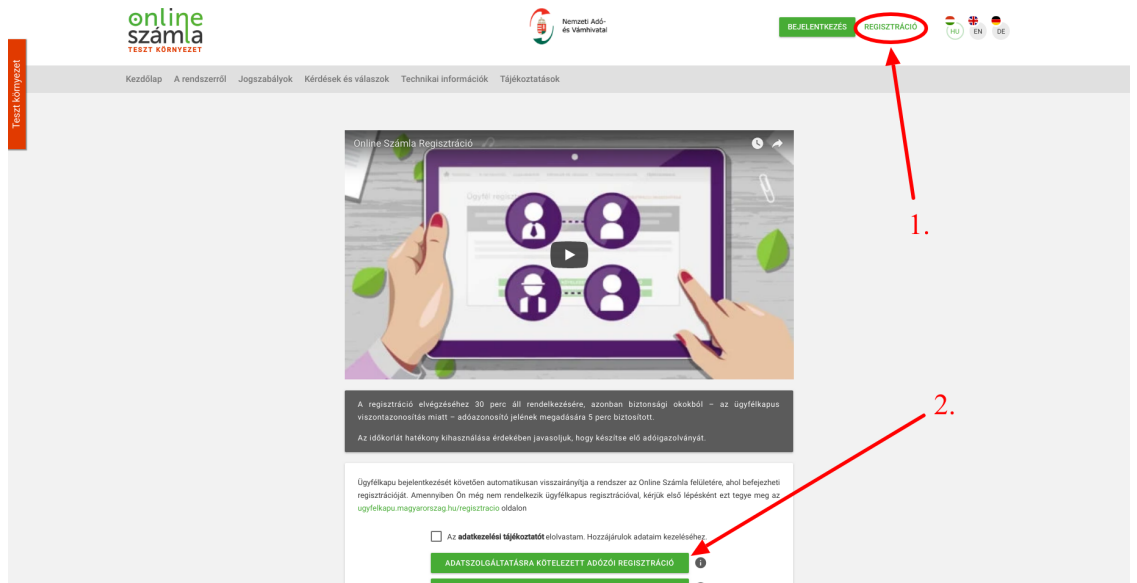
online számla
TESZT KÖRNYEZET

Nemzeti Adó- és Vámhivatal

BEJELENTKEZÉS REGISZTRÁCIÓ

HU EN DE

Teszt környezet

Kezdőlap A rendszerről Jogszabályok Kérdések és válaszok Technikai információk Tájékoztatások

Online Számla Regisztráció

Ügyfél regisztráció

1.

A regisztráció elvégzéséhez 30 perc áll rendelkezésére, azonban biztonsági okokból – az ügyfélkapus viszontazonosítás miatt – adóazonosító jelének megadására 5 perc biztosított.

Az időkorlát hatékony kihasználása érdekében javasoljuk, hogy készítse elő adóigazolványát.

2.

Ügyfélkapu bejelentkezését követően automatikusan visszairányítja a rendszer az Online Számla felületére, ahol befejezheti regisztrációját. Amennyiben Ön még nem rendelkezik ügyfélkapus regisztrációval, kérjük első lépésként ezt tegye meg az ugyfelkapu.magyarorszag.hu/regisztracio oldalon

Az adatkezelési tájékoztatót elolvastam. Hozzájárulok adataim kezeléséhez.

ADATSZOLGÁLTATÁSRA KÖTELEZETT ADÓZÓI REGISZTRÁCIÓ